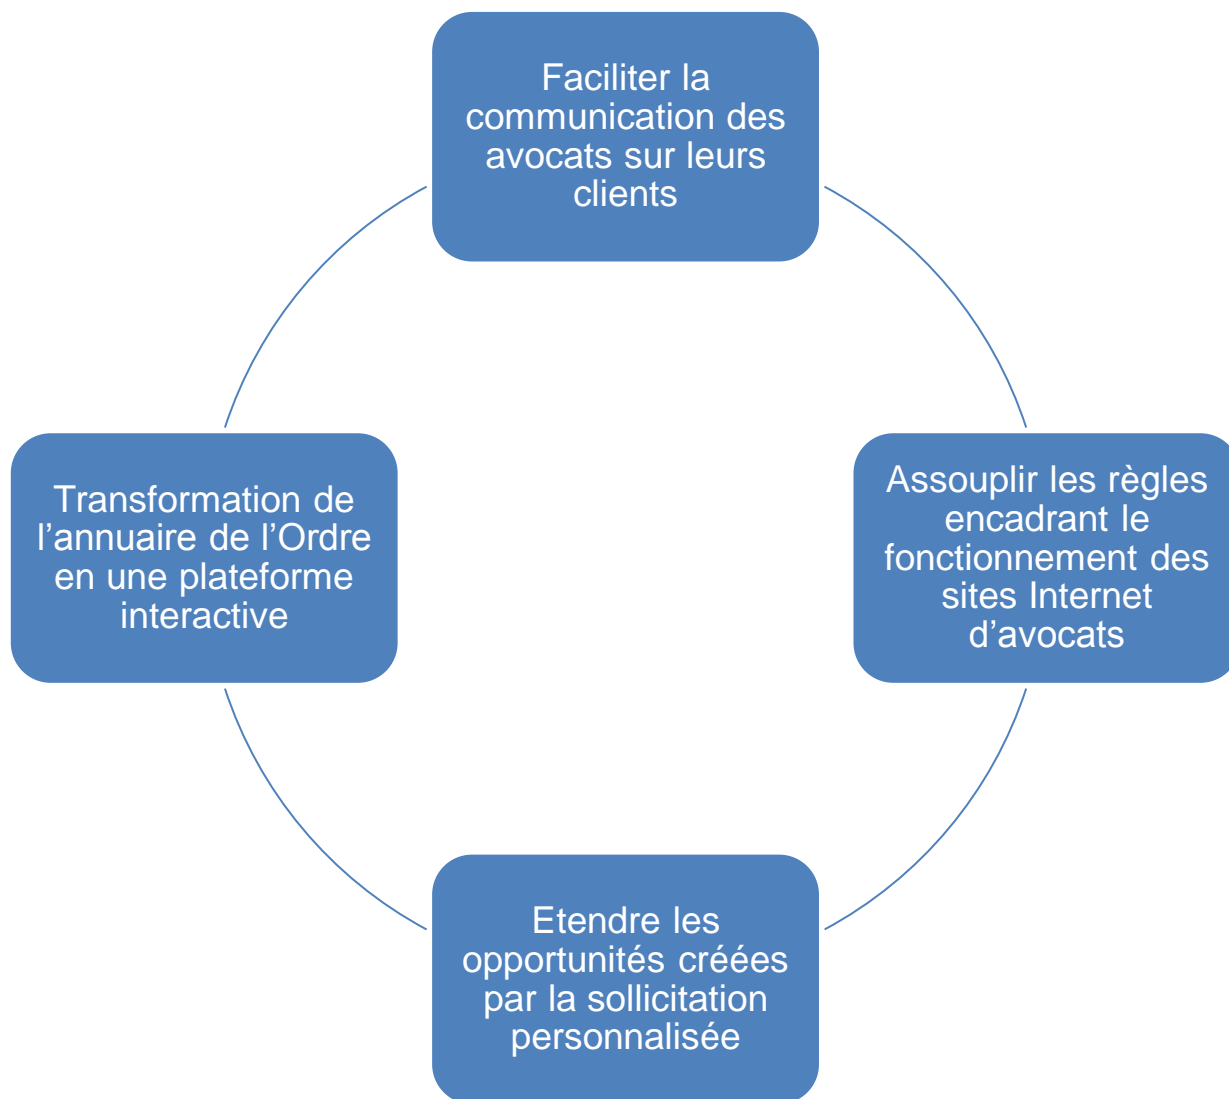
Faciliter la communication des avocats sur leurs clients

Assouplir les règles encadrant le fonctionnement des sites Internet d'avocats

Etendre les opportunités créées par la sollicitation personnalisée

Transformation de l'annuaire de l'Ordre en une plateforme interactive